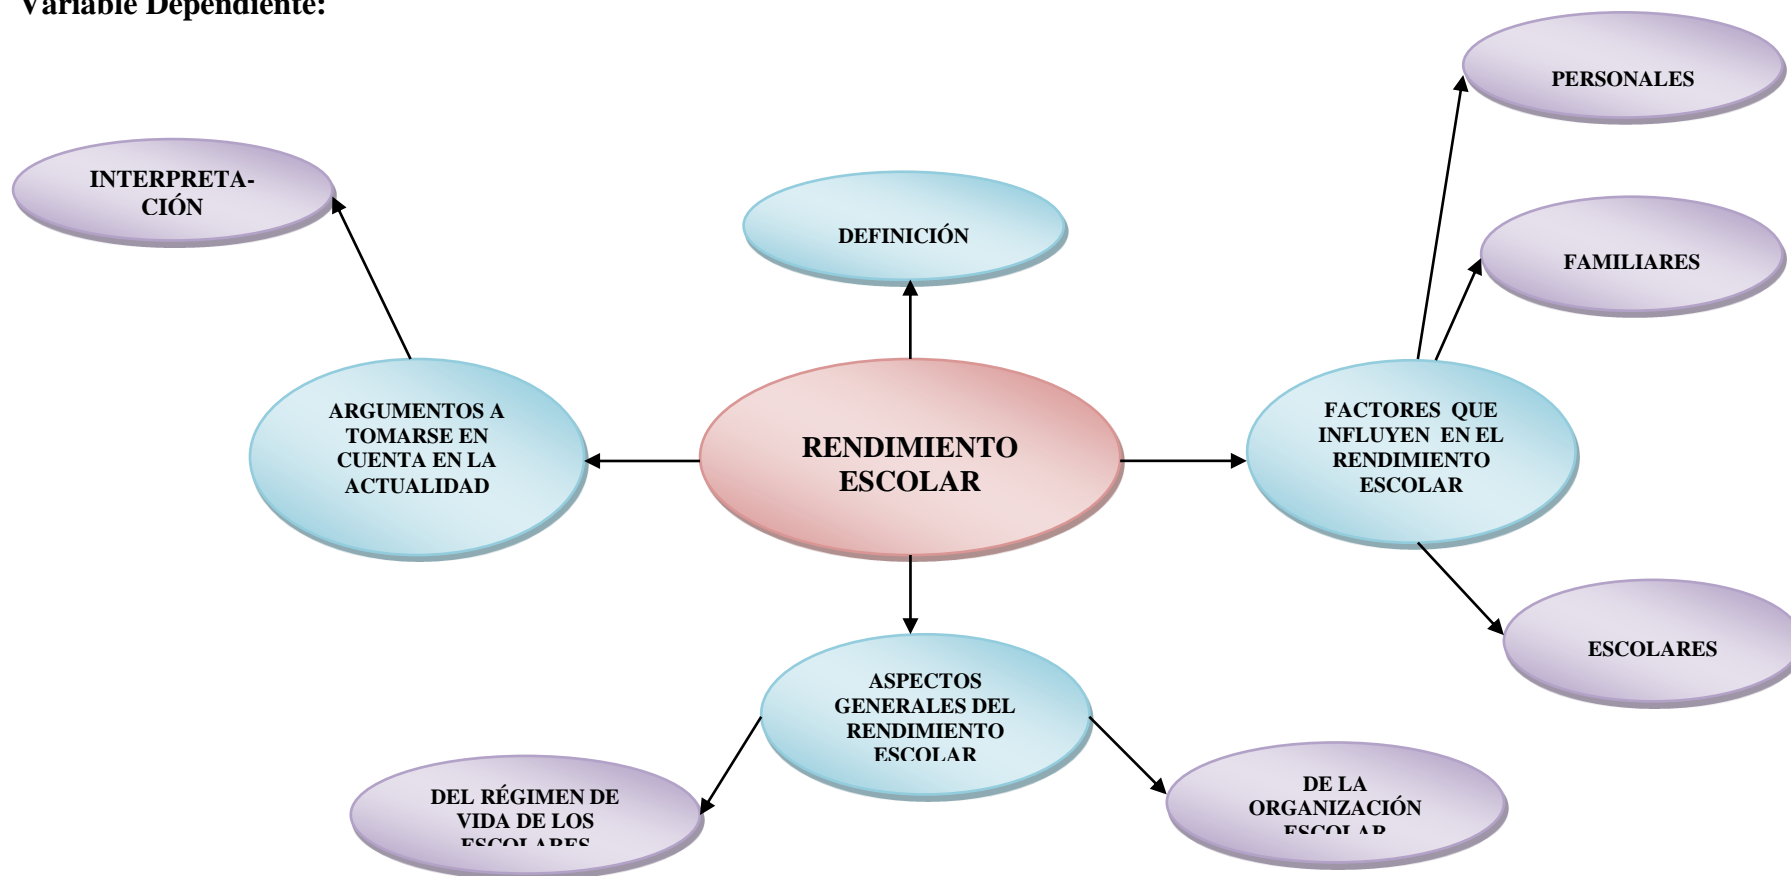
Variable Dependiente:

PERSONALES

INTERPRETACIÓN

DEFINICIÓN

FAMILIARES

ARGUMENTOS A TOMARSE EN CUENTA EN LA ACTUALIDAD

RENDIMIENTO ESCOLAR

FACTORES QUE INFLUYEN EN EL RENDIMIENTO ESCOLAR

ESCOLARES

ASPECTOS GENERALES DEL RENDIMIENTO ESCOLAR

DEL RÉGIMEN DE VIDA DE LOS ESCOLARES

DE LA ORGANIZACIÓN ESCOLAR